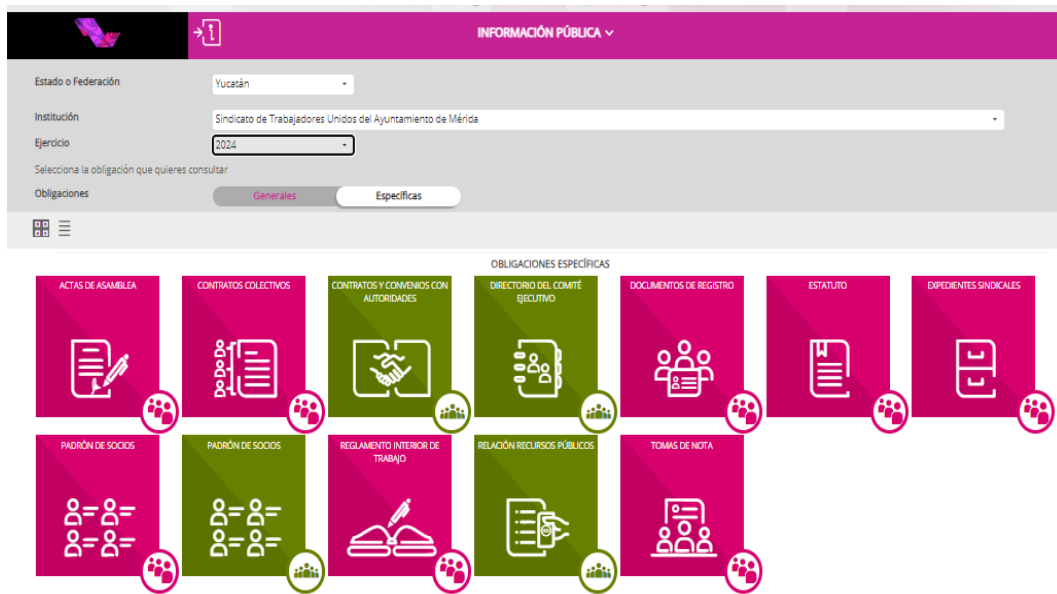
INFORMACIÓN PÚBLICA

Estado o Federación
Yucatán

Institución
Sindicato de Trabajadores Unidos del Ayuntamiento de Mérida

Ejercicio
2024

Selecciona la obligación que quieres consultar

Obligaciones
Generales
Específicas

OBLIGACIONES ESPECÍFICAS

ACTAS DE ASAMBLEA

CONTRATOS COLECTIVOS

CONTRATOS Y CONVENIOS CON AUTORIDADES

DIRECTORIO DEL COMITÉ EJECUTIVO

DOCUMENTOS DE REGISTRO

ESTATUTO

EXPEDIENTES SINDICALES

PADRÓN DE SOCIOS

PADRÓN DE SOCIOS

REGLAMENTO INTERIOR DE TRABAJO

RELACIÓN RECURSOS PÚBLICOS

TOMAS DE NOTA